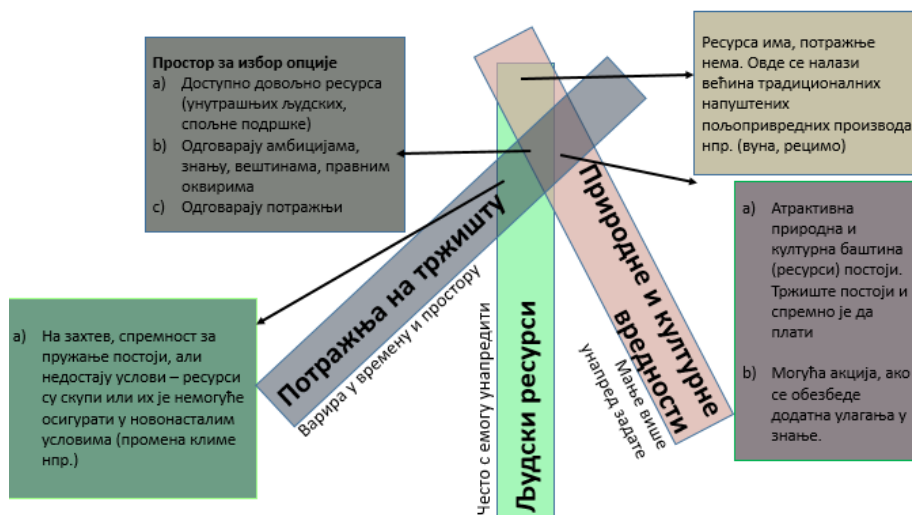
Простор за избор опције
a) Доступно довољно ресурса (унутрашњих људских, спољне подршке)
b) Одговарају амбицијама, знању, вештинама, правним оквирима
c) Одговарају потражњи

Ресурса има, потражње нема. Овде се налази већина традиционалних напуштених пољопривредних производа нпр. (вуна, рецимо)

a) Атрактивна природна и културна баштина (ресурси) постоји. Тржиште постоји и спремно је да плати

b) Могућа акција, ако се обезбеде додатна улагања у знање.

a) На захтев, спремност за пружање постоји, али недостају услови – ресурси су скупи или их је немогуће осигурати у новонасталим условима (промена климе нпр.)

Потражња на тржишту
Варира у времену и простору

Људски ресурси
Често с емогу унапредити

Природне и културне вредности
Мање више унапред задате